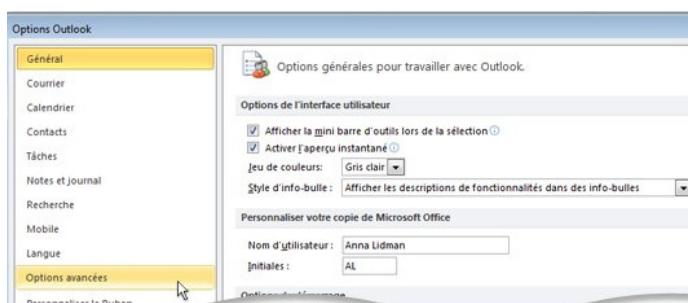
Options Outlook

Général
Courrier
Calendrier
Contacts
Tâches
Notes et journal
Recherche
Mobile
Langue
Options avancées
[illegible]

Options générales pour travailler avec Outlook.

Options de l'interface utilisateur

Afficher la mini barre d'outils lors de la sélection
Activer l'aperçu instantané
Jeu de couleurs: Gris clair
Style d'info-bulle: Afficher les descriptions de fonctionnalités dans des info-bulles

Personnaliser votre copie de Microsoft Office

Nom d'utilisateur : Anna Lidman
Initiales : AL

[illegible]